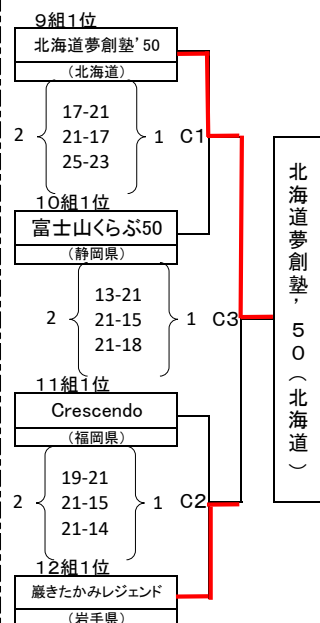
9組1位
北海道夢創塾'50
（北海道）

2
17-21
21-17
25-23
1
C1

10組1位
富士山くらぶ50
（静岡県）

2
13-21
21-15
21-18
1
C3

11組1位
Crescendo
（福岡県）

2
19-21
21-15
21-14
1
C2

12組1位
巌きたかみレジェンド
（岩手県）

北海道夢創塾'50（北海道）